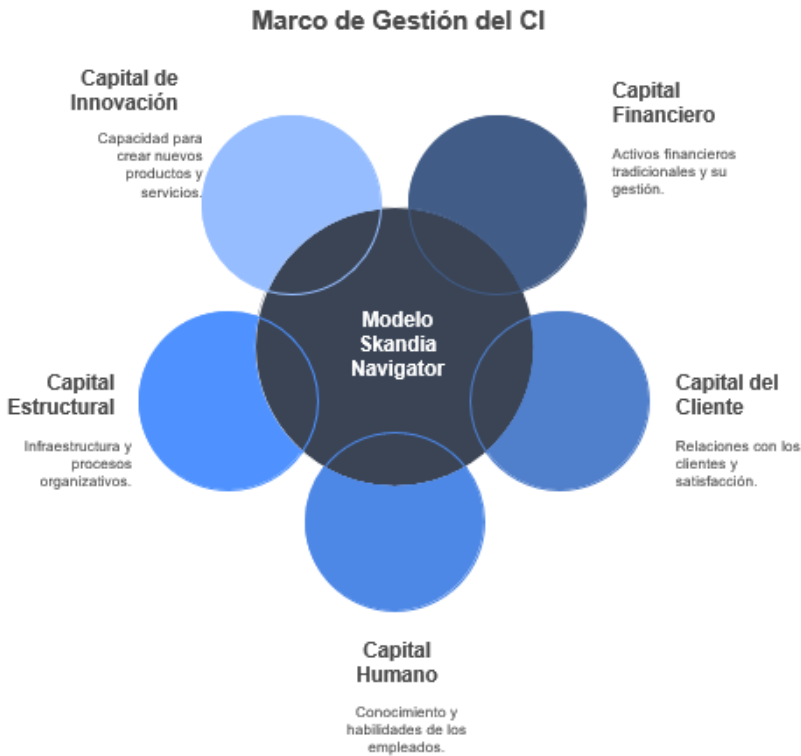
Marco de Gestión del CI

Capital de Innovación

Capacidad para crear nuevos productos y servicios.

Capital Financiero

Activos financieros tradicionales y su gestión.

Modelo Skandia Navigator

Capital Estructural

Infraestructura y procesos organizativos.

Capital del Cliente

Relaciones con los clientes y satisfacción.

Capital Humano

Conocimiento y habilidades de los empleados.